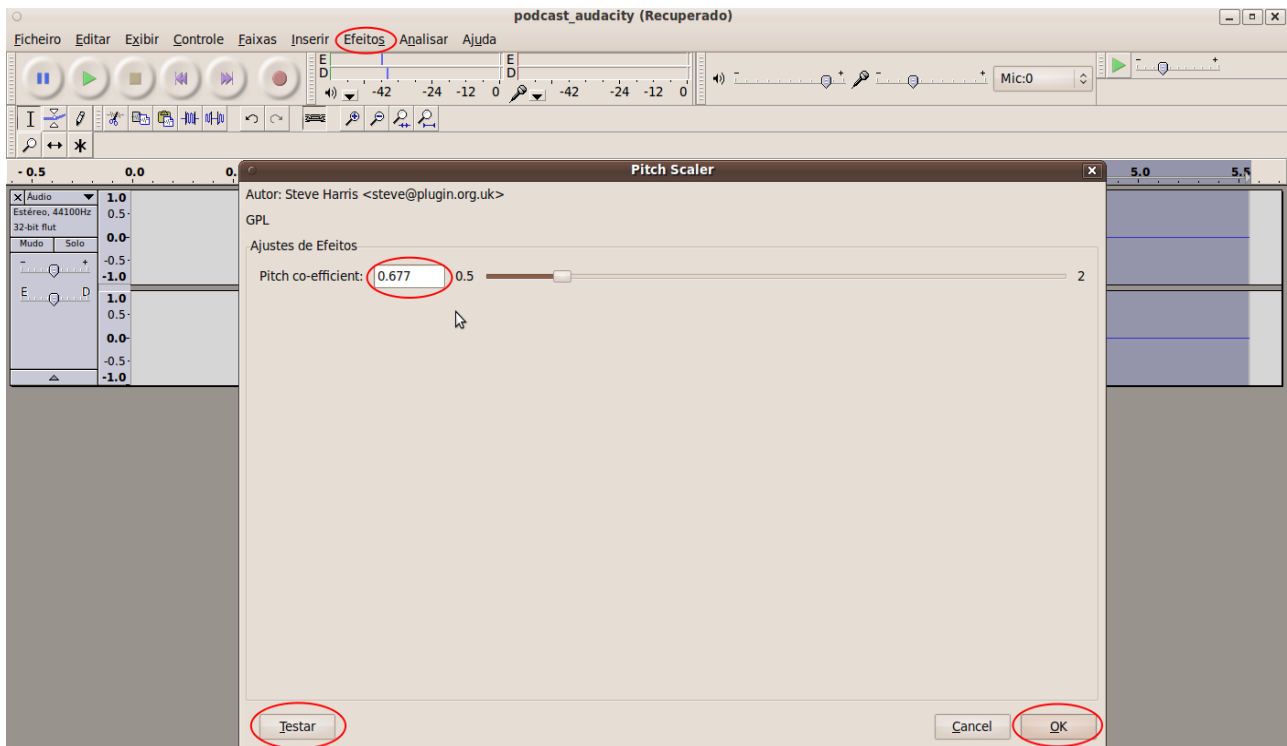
podcast_audacity (Recuperado)

Ficheiro Editar Exibir Controle Faixas Inserir Efeitos Analisar Ajuda

E
D
-42 -24 -12 0
E
D
-42 -24 -12 0
Mic:0

- 0.5 0.0 0. 5.0 5.5

Áudio
Estéreo, 44100Hz
32-bit flut
Mudo Solo
E D
1.0
0.5
0.0
-0.5
-1.0
1.0
0.5
0.0
-0.5
-1.0

Pitch Scaler

Autor: Steve Harris <steve@plugin.org.uk>

GPL

Ajustes de Efeitos

Pitch co-efficient: 0.677 0.5 2

Testar

Cancel OK